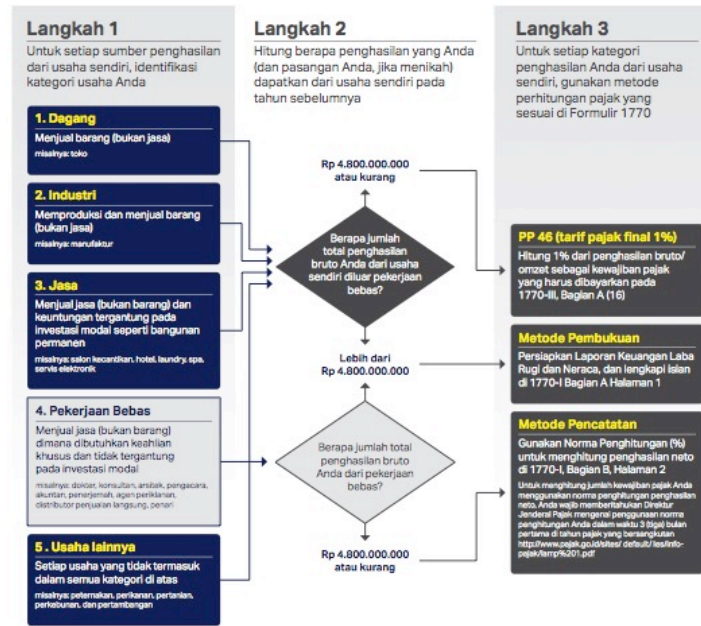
Langkah 1

Untuk setiap sumber penghasilan dari usaha sendiri, identifikasi kategori usaha Anda

1. Dagang
Menjual barang (bukan jasa)
misalnya: toko

2. Industri
Memproduksi dan menjual barang (bukan jasa)
misalnya: manufaktur

3. Jasa
Menjual jasa (bukan barang) dan keuntungan tergantung pada investasi modal seperti bangunan permanen
misalnya: salon kecantikan, hotel, laundry, spa, servis elektronik

4. Pekerjaan Bebas
Menjual jasa (bukan barang) dimana dibutuhkan keahlian khusus dan tidak tergantung pada investasi modal
misalnya: dokter, konsultan, arsitek, pengacara, akuntan, penerjemah, agen periklanan, distributor penjualan langsung, penari

5. Usaha lainnya
Setiap usaha yang tidak termasuk dalam semua kategori di atas
misalnya: peternakan, perikanan, pertanian, perkebunan, dan pertambangan

Langkah 2

Hitung berapa penghasilan yang Anda (dan pasangan Anda, jika menikah) dapatkan dari usaha sendiri pada tahun sebelumnya

Rp 4.800.000.000 atau kurang

Berapa jumlah total penghasilan bruto Anda dari usaha sendiri diluar pekerjaan bebas?

Lebih dari Rp 4.800.000.000

Berapa jumlah total penghasilan bruto Anda dari pekerjaan bebas?

Rp 4.800.000.000 atau kurang

Langkah 3

Untuk setiap kategori penghasilan Anda dari usaha sendiri, gunakan metode perhitungan pajak yang sesuai di Formulir 1770

PP 46 (tarif pajak final 1%)
Hitung 1% dari penghasilan bruto/omzet sebagai kewajiban pajak yang harus dibayarkan pada 1770-III, Bagian A (16)

Metode Pembukuan
Persiapkan Laporan Keuangan Laba Rugi dan Neraca, dan lengkapi isian di 1770-I Bagian A Halaman 1

Metode Pencatatan
Gunakan Norma Penghitungan (%) untuk menghitung penghasilan neto di 1770-I, Bagian B, Halaman 2

Untuk menghitung jumlah kewajiban pajak Anda menggunakan norma penghitungan penghasilan neto, Anda wajib memberitahukan Direktur Jenderal Pajak mengenai penggunaan norma penghitungan Anda dalam waktu 3 (tiga) bulan pertama di tahun pajak yang bersangkutan http://www.pajak.go.id/sites/ default/ les/info-pajak/formp%201.pdf